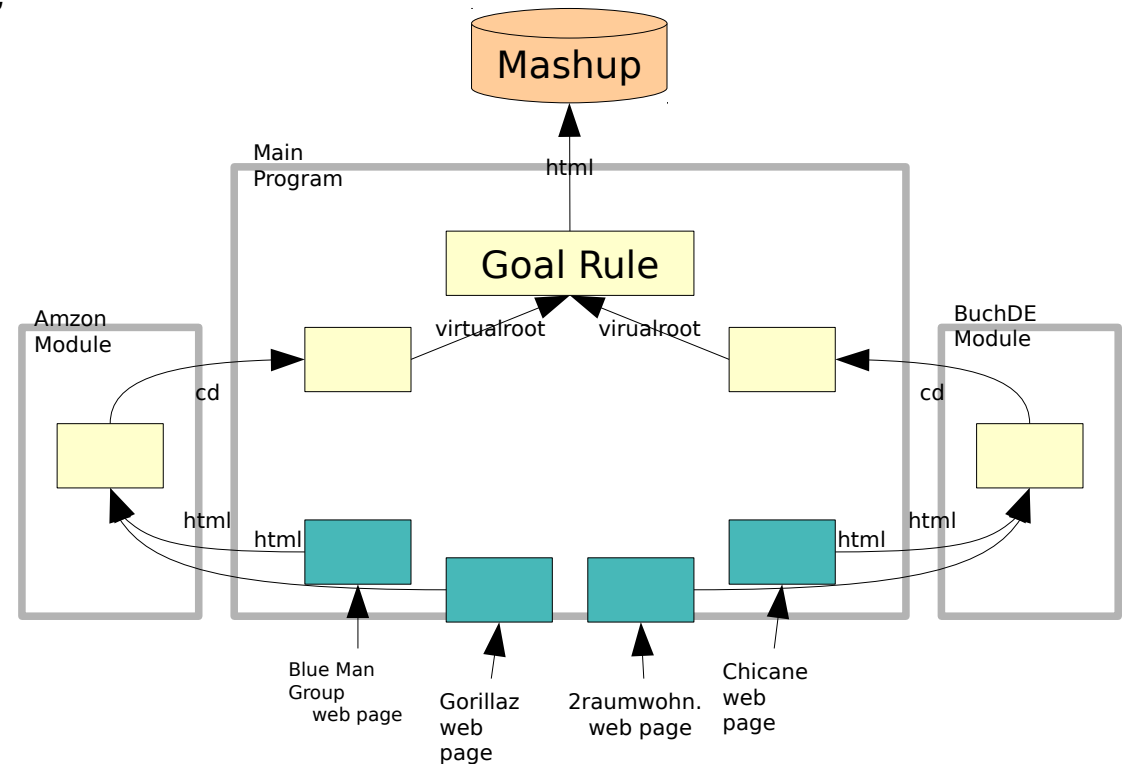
Mashup

Main Program

html

Goal Rule

Amzon Module

virtualroot

virualroot

BuchDE Module

cd

cd

html

html

html

html

Blue Man Group web page

Gorillaz web page

2raumwohn. web page

Chicane web page